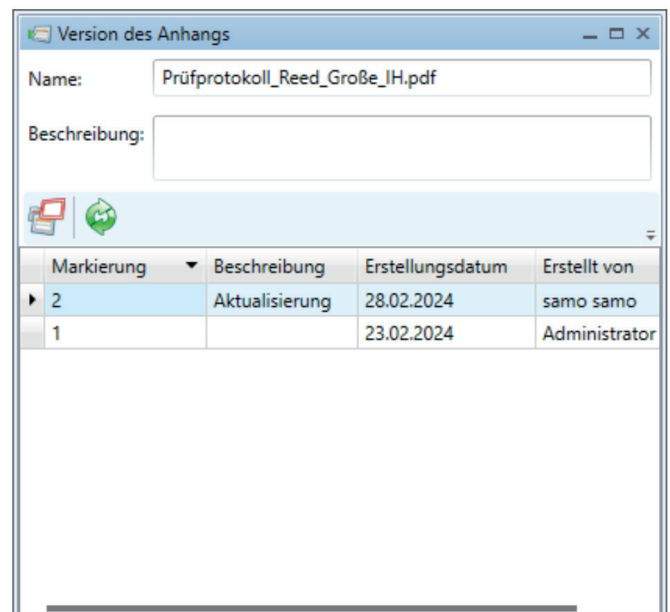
Version des Anhangs

Name: Prüfprotokoll_Reed_Große_IH.pdf

Beschreibung:

| Markierung | Beschreibung | Erstellungsdatum | Erstellt von |
|---|---|---|---|
| 2 | Aktualisierung | 28.02.2024 | samo samo |
| 1 | | 23.02.2024 | Administrator |